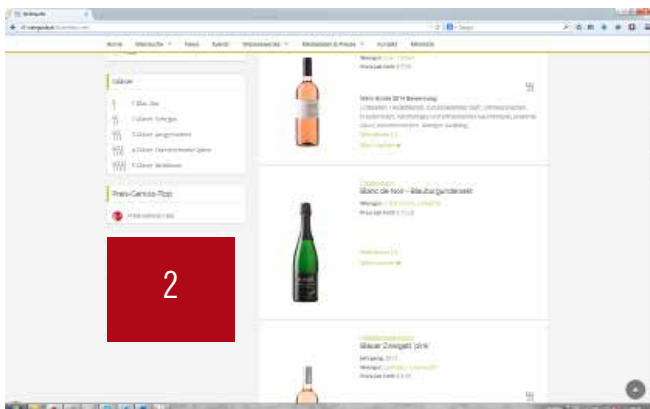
Home Weinsuche News Events Weinzerserie Medaillen & Preise Kontakt Weinliste

Gläser

1 Glas: Gut

2 Gläser: Sehr gut

3 Gläser: Ausgezeichnet

4 Gläser: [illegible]

5 Gläser: Weltklasse

Preis-Genuss-Tipp

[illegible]

2

Rosé Cuvée 2014 Bewertung

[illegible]

Schaumwein

Blanc de Noir - Blauburgunder Sekt

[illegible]

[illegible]

Blauer Zweigelt 'pink'

Jahrgang: 2017

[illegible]